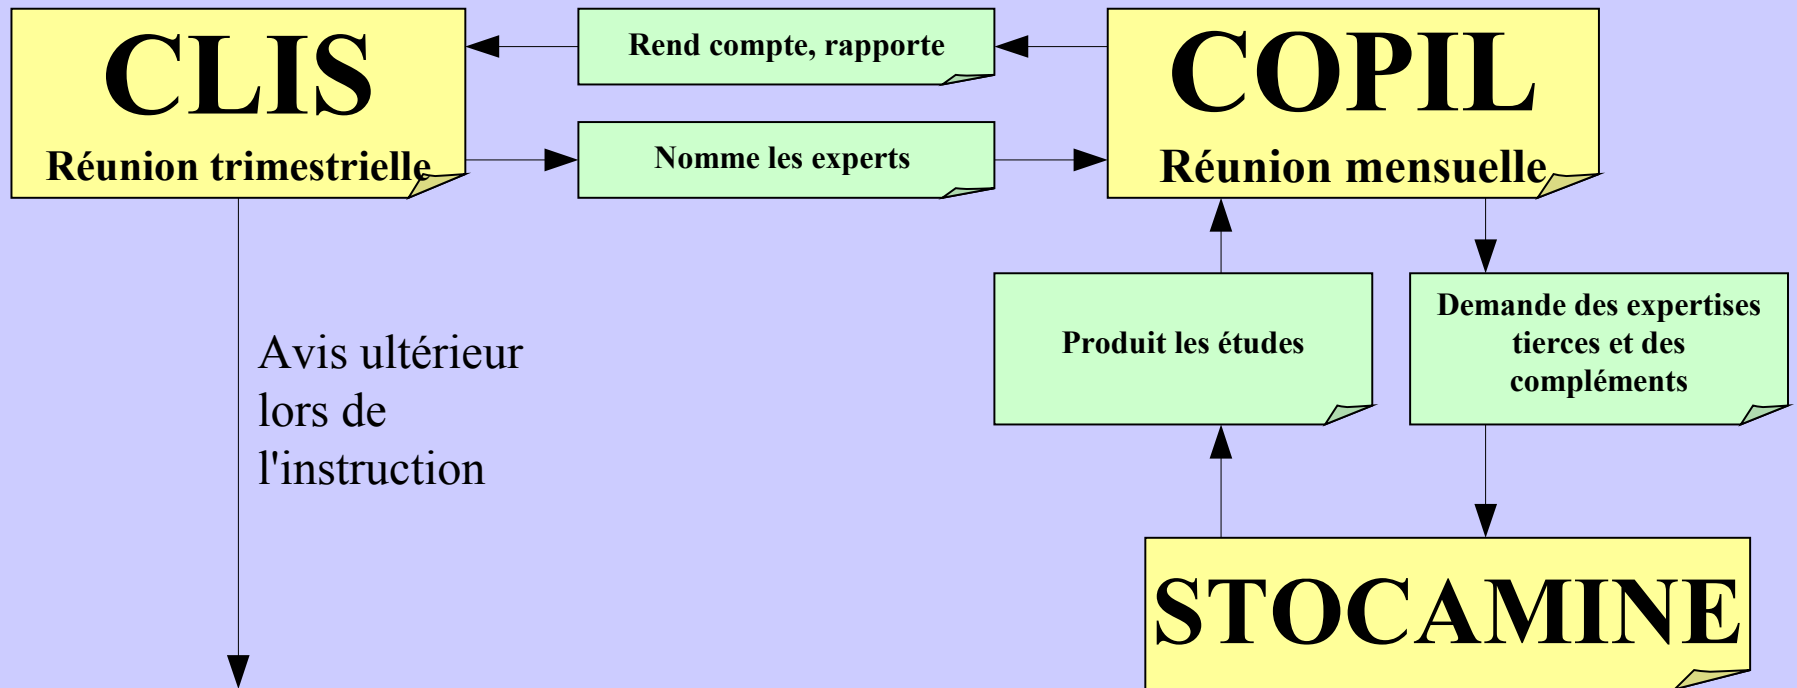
CLIS
Réunion trimestrielle

Rend compte, rapporte

Nomme les experts

COPIL
Réunion mensuelle

Avis ultérieur lors de l'instruction

Produit les études

Demande des expertises tierces et des compléments

STOCAMINE